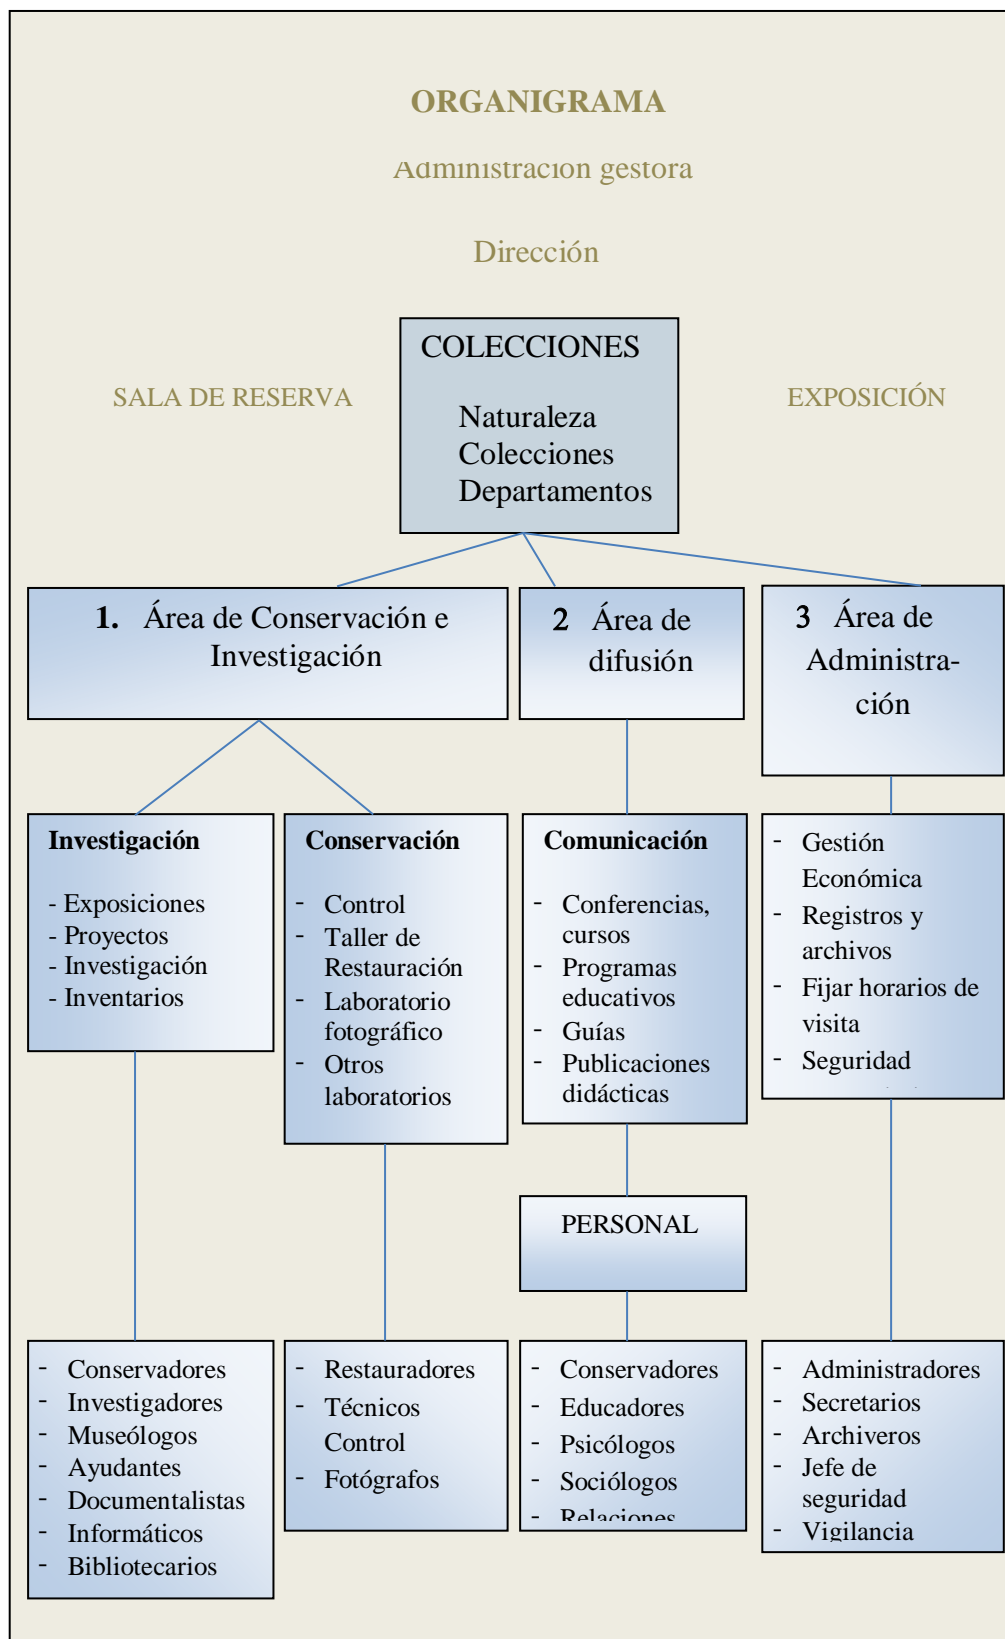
ORGANIGRAMA

Administración gestora

Dirección

SALA DE RESERVA

COLECCIONES

Naturaleza
Colecciones
Departamentos

EXPOSICIÓN

1. Área de Conservación e Investigación

2 Área de difusión

3 Área de Administración

Investigación

- Exposiciones
- Proyectos
- Investigación
- Inventarios

Conservación

- Control
- Taller de Restauración
- Laboratorio fotográfico
- Otros laboratorios

Comunicación

- Conferencias, cursos
- Programas educativos
- Guías
- Publicaciones didácticas

- Gestión Económica
- Registros y archivos
- Fijar horarios de visita
- Seguridad

PERSONAL

- Conservadores
- Investigadores
- Museólogos
- Ayudantes
- Documentalistas
- Informáticos
- Bibliotecarios

- Restauradores
- Técnicos Control
- Fotógrafos

- Conservadores
- Educadores
- Psicólogos
- Sociólogos
- Relaciones

- Administradores
- Secretarios
- Archiveros
- Jefe de seguridad
- Vigilancia